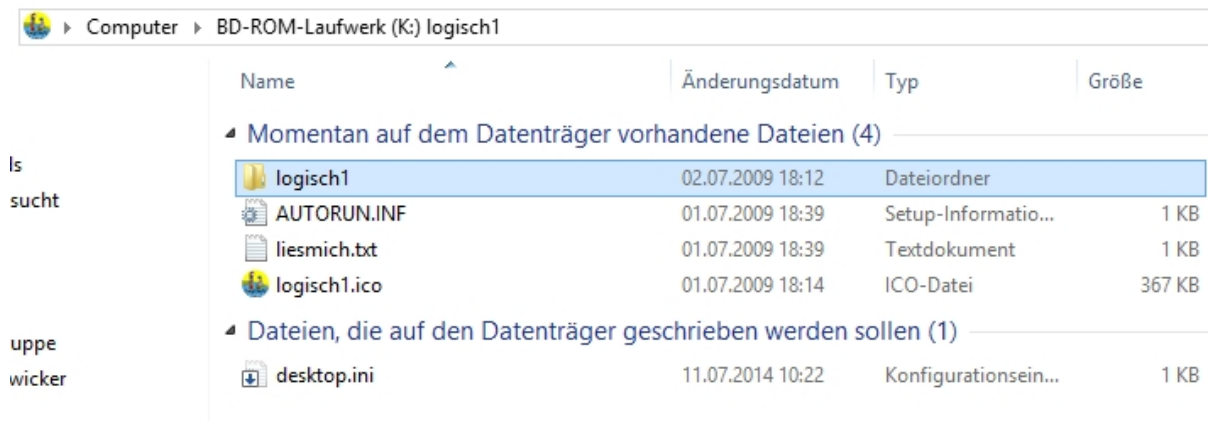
▸ Computer ▸ BD-ROM-Laufwerk (K:) logisch1

ls
sucht
uppe
wicker

| Name | Änderungsdatum | Typ | Größe |
|---|---|---|---|
| ◢ Momentan auf dem Datenträger vorhandene Dateien (4) | | | |
| logisch1 | 02.07.2009 18:12 | Dateiordner | |
| AUTORUN.INF | 01.07.2009 18:39 | Setup-Informatio... | 1 KB |
| liesmich.txt | 01.07.2009 18:39 | Textdokument | 1 KB |
| logisch1.ico | 01.07.2009 18:14 | ICO-Datei | 367 KB |
| ◢ Dateien, die auf den Datenträger geschrieben werden sollen (1) | | | |
| desktop.ini | 11.07.2014 10:22 | Konfigurationsein... | 1 KB |